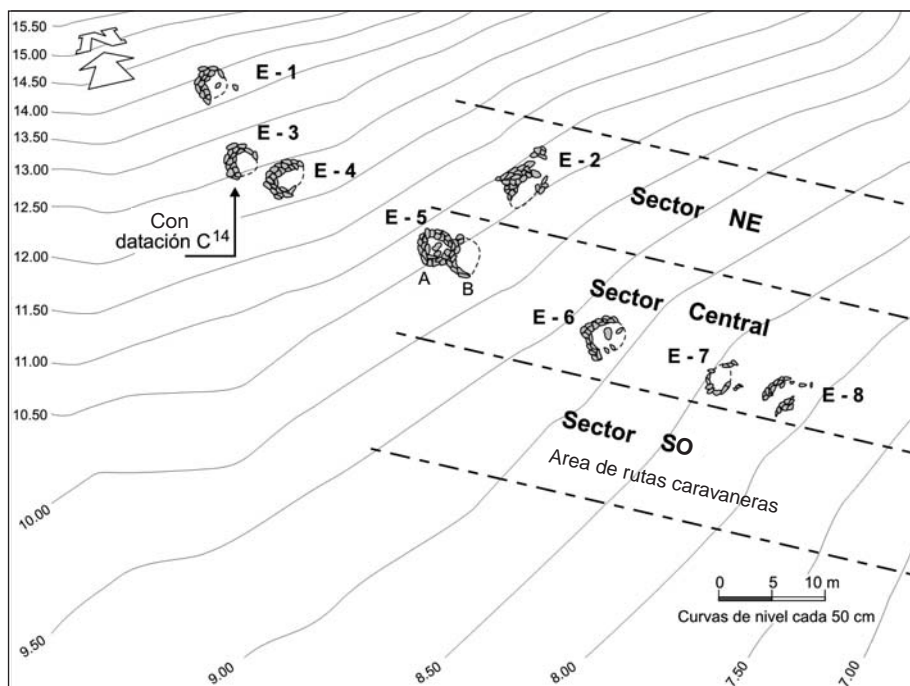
15.50
15.00
14.50
14.00
13.50
13.00
12.50
12.00
11.50
11.00
10.50
10.00
9.50
9.00
8.50
8.00
7.50
7.00

N

E - 1
E - 3
E - 4
E - 2
E - 5
A
B
E - 6
E - 7
E - 8

Con datación $C^{14}$

Sector NE
Sector Central
Sector SO
Area de rutas caravaneras

0 5 10 m
Curvas de nivel cada 50 cm